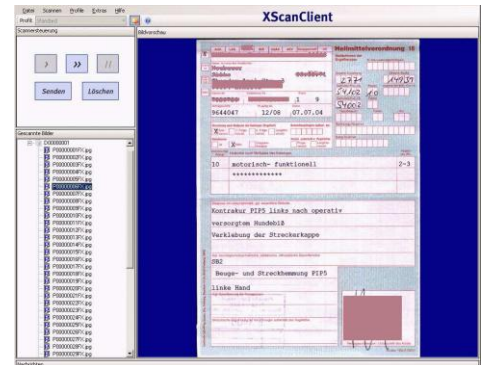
Datei Scannen Profile Extras Hilfe

Profil Standard

XScanClient

Scannersteuerung

>

>>

||

Senden

Löschen

Gescannte Bilder

D00000001

P00000001FX.jpg

P00000002FX.jpg

P00000003FX.jpg

P00000004FX.jpg

P00000005FX.jpg

P00000006FX.jpg

P00000007FX.jpg

P00000008FX.jpg

P00000009FX.jpg

P00000010FX.jpg

P00000011FX.jpg

P00000012FX.jpg

P00000013FX.jpg

P00000014FX.jpg

P00000015FX.jpg

P00000016FX.jpg

P00000017FX.jpg

P00000018FX.jpg

P00000019FX.jpg

P00000020FX.jpg

P00000021FX.jpg

P00000022FX.jpg

P00000023FX.jpg

P00000024FX.jpg

P00000025FX.jpg

P00000026FX.jpg

P00000027FX.jpg

P00000028FX.jpg

P00000029FX.jpg

Bildvorschau

Heilmittelverordnung 18

9644047 12/08 07.07.04

1 9

10 motorisch- funktionell 2-3

*************

Kontraktur PIP5 links nach operativ

versorgtem Hundebiß

Verklebung der Streckerkappe

SB2

Beuge- und Streckhemmung PIP5

linke Hand

Nachrichten